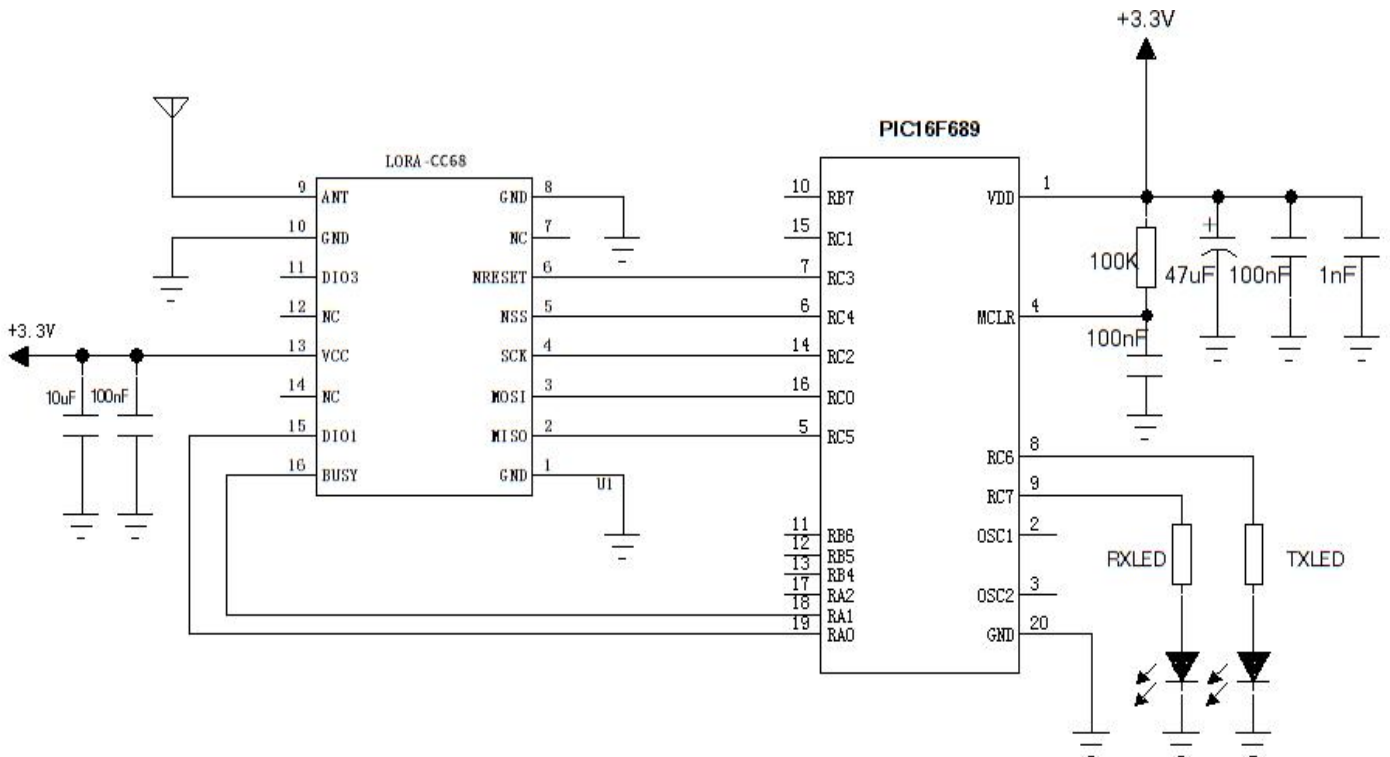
+3.3V

PIC16F689

LORA-CC68

9 ANT
10 GND
11 DIO3
12 NC
13 VCC
14 NC
15 DIO1
16 BUSY

GND 8
NC 7
NRESET 6
NSS 5
SCK 4
MOSI 3
MISO 2
GND 1

U1

+3.3V

10uF 100nF

10 RB7
15 RC1
7 RC3
6 RC4
14 RC2
16 RC0
5 RC5
11 RB6
12 RB5
13 RB4
17 RA2
18 RA1
19 RA0

VDD 1
MCLR 4
RC6 8
RC7 9
OSC1 2
OSC2 3
GND 20

100K
47uF
100nF
1nF
100nF

RXLED
TXLED